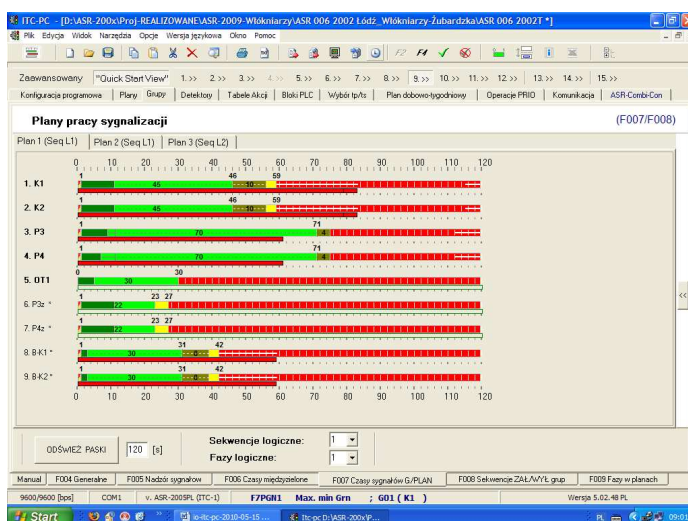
ITC-PC - [D:\ASR-200x\Proj-REALIZOWANE\ASR-2009-Włókniarzy\ASR 006 2002 Łódź_Włókniarzy-Żubardzka\ASR 006 2002T *]

Plik Edycja Widok Narzędzia Opcje Wersja językowa Okno Pomoc

F2 F4

Zaawansowany "Quick Start View" 1.>> 2.>> 3.>> 4.>> 5.>> 6.>> 7.>> 8.>> 9.>> 10.>> 11.>> 12.>> 13.>> 14.>> 15.>>

Konfiguracja programowa | Plany | Grupy | Detektory | Tabele Akcji | Bloki PLC | Wybór tp/ts | Plan dobowo-tygodniowy | Operacje PRIO | Komunikacja | ASR-Combi-Con

Plany pracy sygnalizacji (F007/F008)

Plan 1 (Seq L1) | Plan 2 (Seq L1) | Plan 3 (Seq L2)

0 10 20 30 40 50 60 70 80 90 100 110 120

1. K1 1 45 46 10 59
2. K2 1 45 46 10 59
3. P3 1 70 71 4
4. P4 1 70 71 4
5. OT1 0 30 30
6. P3z * 1 22 23 27
7. P4z * 1 22 23 27
8. B-K1 * 1 30 31 10 42
9. B-K2 * 1 30 31 10 42

0 10 20 30 40 50 60 70 80 90 100 110 120

ODŚWIEŻ PASKI 120 [s]

Sekwencje logiczne: 1
Fazy logiczne: 1

Manual | F004 Generalne | F005 Nadzór sygnałów | F006 Czasy międzyzielone | F007 Czasy sygnałów G/PLAN | F008 Sekwencje ZAŁ/WYŁ grup | F009 Fazy w planach

9600/9600 [bps] COM1 v. ASR-200SPL (ITC-1) F7PGN1 Max. min Grn ; G01 ( K1 ) Wersja 5.02.48 PL

Start io-itc-pc-2010-05-15 ... Itc-pc D:\ASR-200x\P... PL 09:0